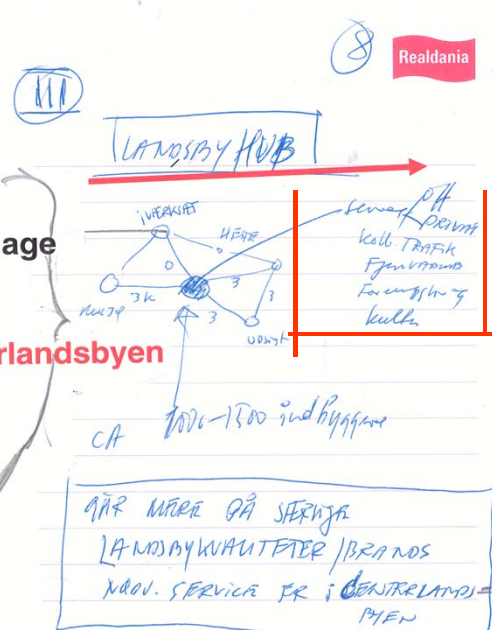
8

Realdania

III

LANDSBY HUB

age

rlandsbyen

VÆRKSTED

HESTE

0

3k

3

3

KULTUR

UDSIGT

3

Service OA PRIVAT
Koll. TRAFIK
Fjernvarme
Foreningsliv
Kultur

1000-1500 indbyggere

CA

GÅR MERE PÅ STÆRKERE LANDSBYKVALITETER / BRANDS
NØDV. SERVICE ER i CENTRLANDSBYEN